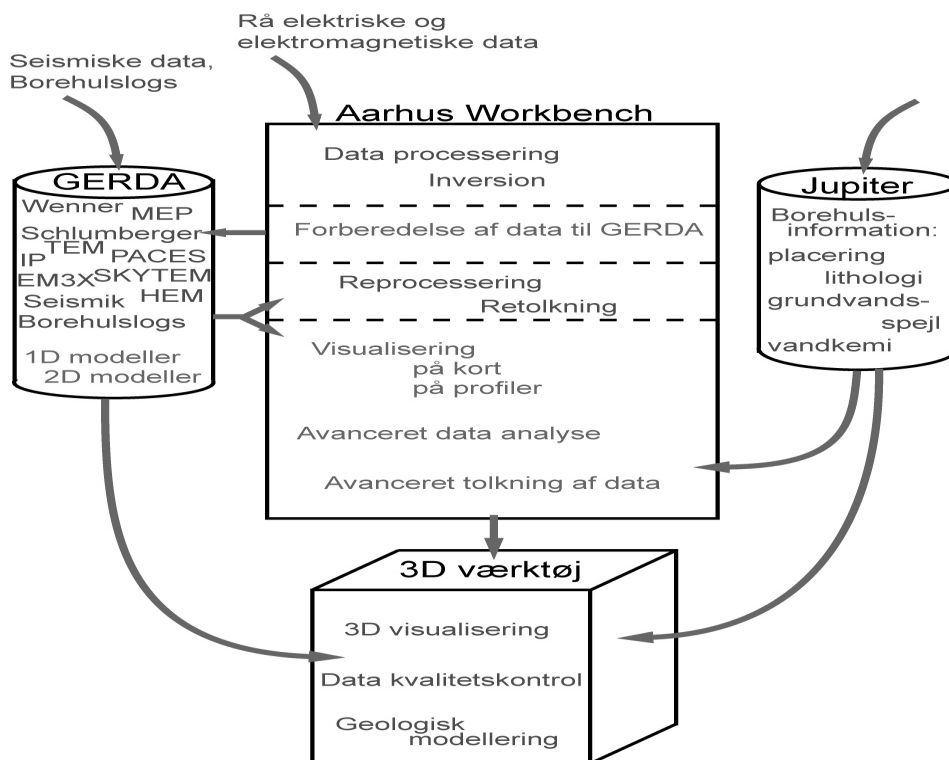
Rå elektriske og elektromagnetiske data

Seismiske data, Borehulslogs

Aarhus Workbench

Data processering
Inversion

Forberedelse af data til GERDA

Reprocessering
Retolkning

Visualisering
på kort
på profiler

Avanceret data analyse

Avanceret tolkning af data

GERDA
Wenner MEP
Schlumberger
IP TEM PACES
EM3X SKYTEM
Seismik HEM
Borehulslogs
1D modeller
2D modeller

Jupiter
Borehuls-information:
placering
lithologi
grundvands-spejl
vandkemi

3D værktøj
3D visualisering
Data kvalitetskontrol
Geologisk modellering